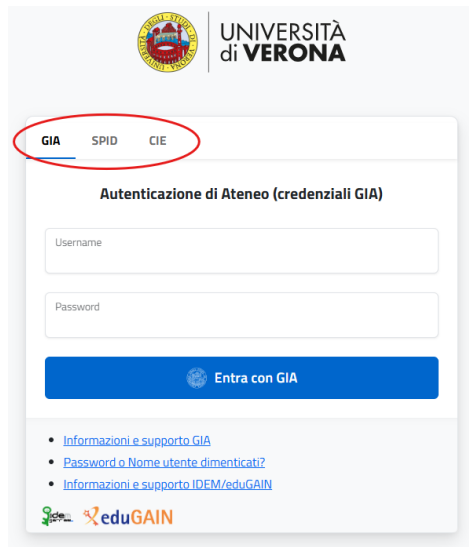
UNIVERSITÀ di VERONA

GIA SPID CIE

Autenticazione di Ateneo (credenziali GIA)

Username

Password

Entra con GIA

- Informazioni e supporto GIA
- Password o Nome utente dimenticati?
- Informazioni e supporto IDEM/eduGAIN

idem eduGAIN